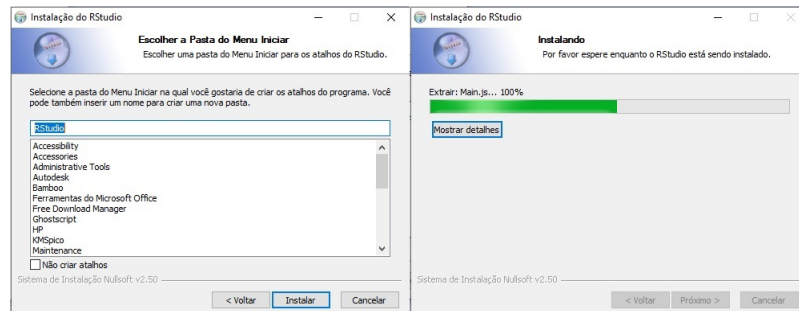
Instalação do RStudio

Escolher a Pasta do Menu Iniciar
Escolher uma pasta do Menu Iniciar para os atalhos do RStudio.

Selecione a pasta do Menu Iniciar na qual você gostaria de criar os atalhos do programa. Você pode também inserir um nome para criar uma nova pasta.

RStudio

Accessibility
Accessories
Administrative Tools
Autodesk
Bamboo
Ferramentas do Microsoft Office
Free Download Manager
Ghostscript
HP
KMSpico
Maintenance

Não criar atalhos

Sistema de Instalação Nullsoft v2.50

< Voltar
Instalar
Cancelar

Instalação do RStudio

Instalando
Por favor espere enquanto o RStudio está sendo instalado.

Extrair: Main.js... 100%

Mostrar detalhes

Sistema de Instalação Nullsoft v2.50

< Voltar
Próximo >
Cancelar